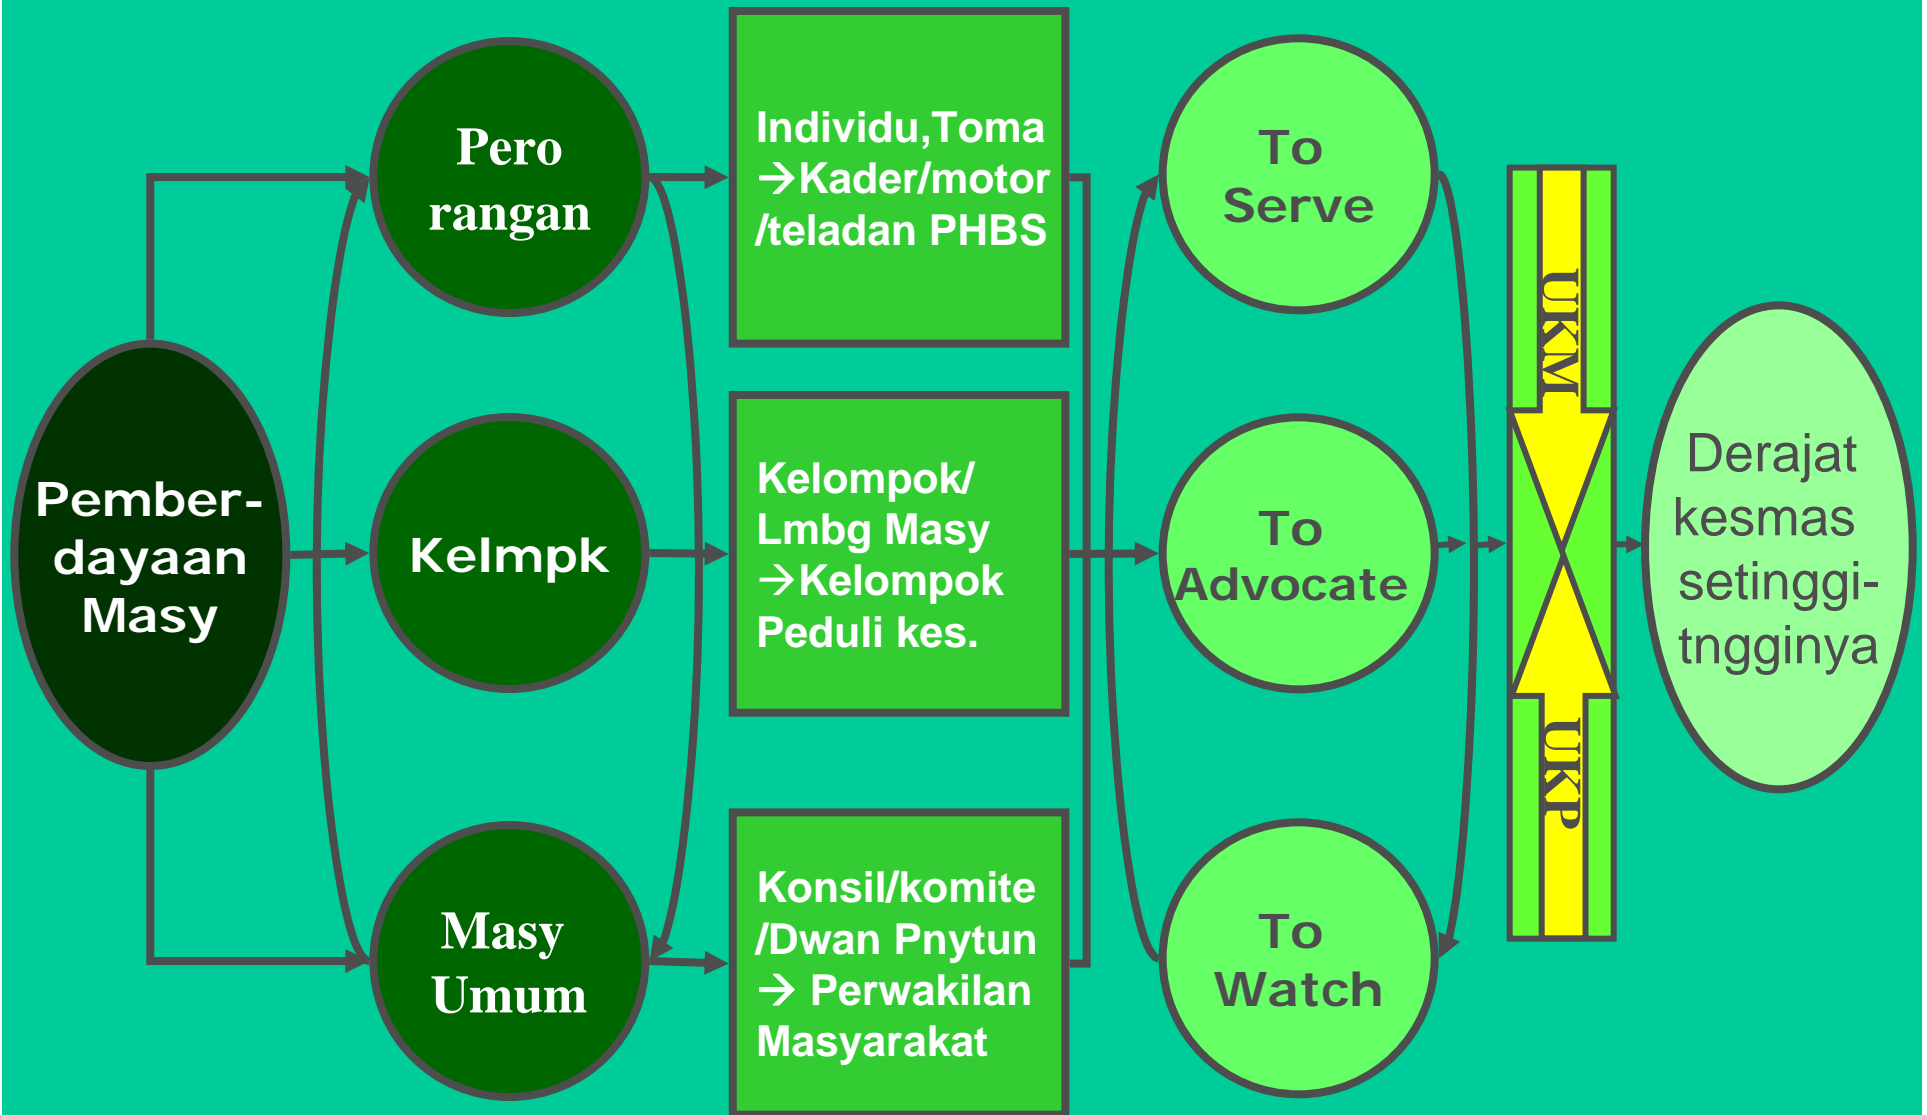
Pemberdayaan Masy

Pero rangan

Kelmpk

Masy Umum

Individu,Toma →Kader/motor /teladan PHBS

Kelompok/ Lmbg Masy →Kelompok Peduli kes.

Konsil/komite /Dwan Pnytun → Perwakilan Masyarakat

To Serve

To Advocate

To Watch

UKM

UKP

Derajat kesmas setinggi-tngginya